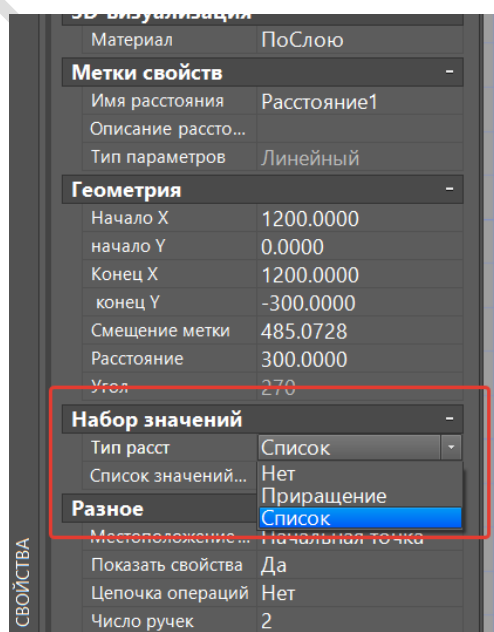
3D визуализация
Материал ПоСлою
Метки свойств -
Имя расстояния Расстояние1
Описание рассто...
Тип параметров Линейный
Геометрия -
Начало X 1200.0000
начало Y 0.0000
Конец X 1200.0000
конец Y -300.0000
Смещение метки 485.0728
Расстояние 300.0000
Угол 270
Набор значений -
Тип расст Список
Список значений... Нет
Приращение
Список
Разное
Местоположение... Начальная точка
Показать свойства Да
Цепочка операций Нет
Число ручек 2
СВОЙСТВА